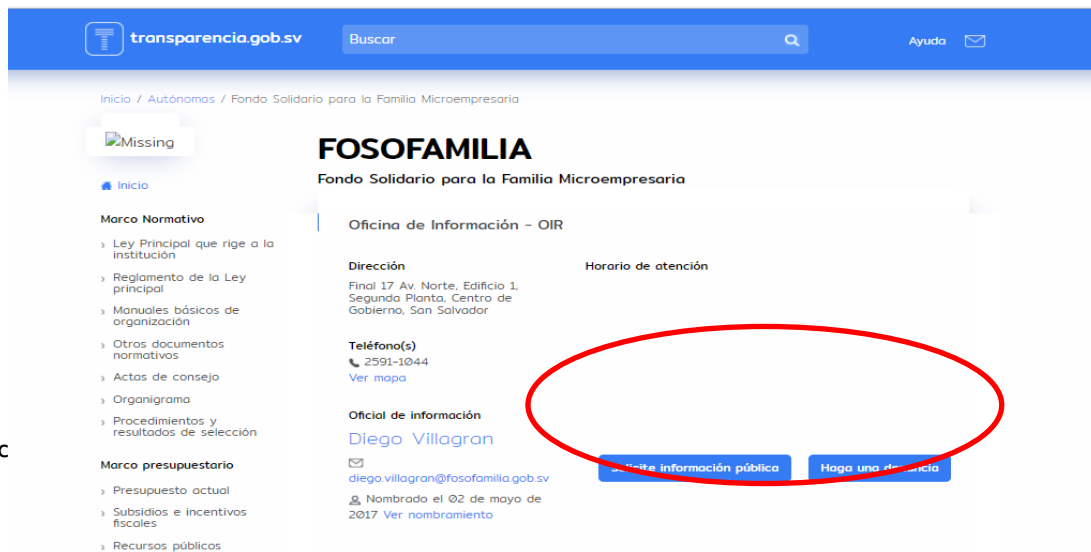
transparencia.gob.sv

Buscar

Ayuda

Inicio / Autónomas / Fondo Solidario para la Familia Microempresaria

Missing

FOSOFAMILIA

Fondo Solidario para la Familia Microempresaria

Inicio

Marco Normativo

› Ley Principal que rige a la institución
› Reglamento de la Ley principal
› Manuales básicos de organización
› Otros documentos normativos
› Actas de consejo
› Organigrama
› Procedimientos y resultados de selección

Marco presupuestario

› Presupuesto actual
› Subsidios e incentivos fiscales
› Recursos públicos

Oficina de Información - OIR

Dirección

Final 17 Av. Norte, Edificio 1, Segunda Planta, Centro de Gobierno, San Salvador

Horario de atención

Teléfono(s)

2591-1044

Ver mapa

Oficial de información

Diego Villagran

diego.villagran@fosofamilia.gob.sv

Nombrado el 02 de mayo de 2017 Ver nombramiento

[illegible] información pública

Haga una de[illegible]cia

c